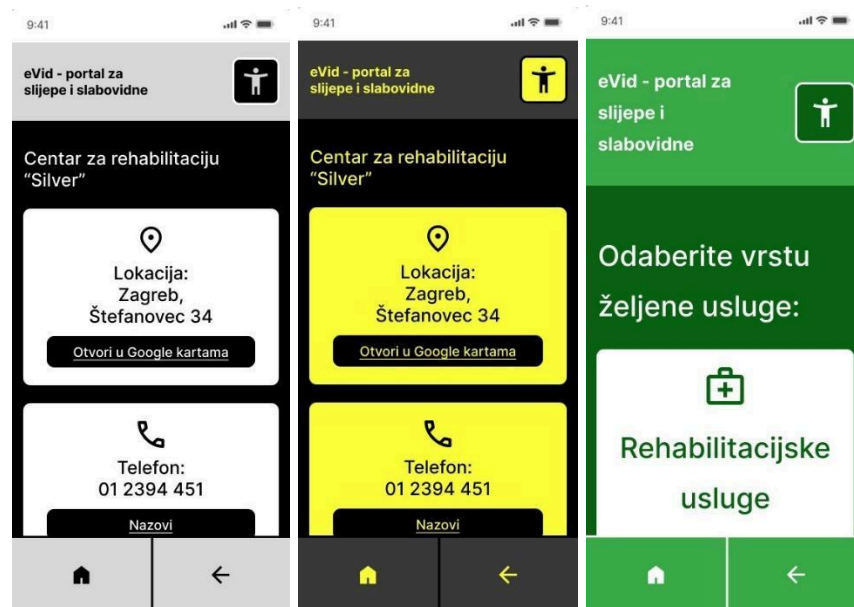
9:41

eVid - portal za slijepe i slabovidne

Centar za rehabilitaciju "Silver"

Lokacija:
Zagreb,
Štefanovec 34

Otvori u Google kartama

Telefon:
01 2394 451

Nazovi

9:41

eVid - portal za slijepe i slabovidne

Centar za rehabilitaciju "Silver"

Lokacija:
Zagreb,
Štefanovec 34

Otvori u Google kartama

Telefon:
01 2394 451

Nazovi

9:41

eVid - portal za slijepe i slabovidne

Odaberite vrstu željene usluge:

Rehabilitacijske usluge